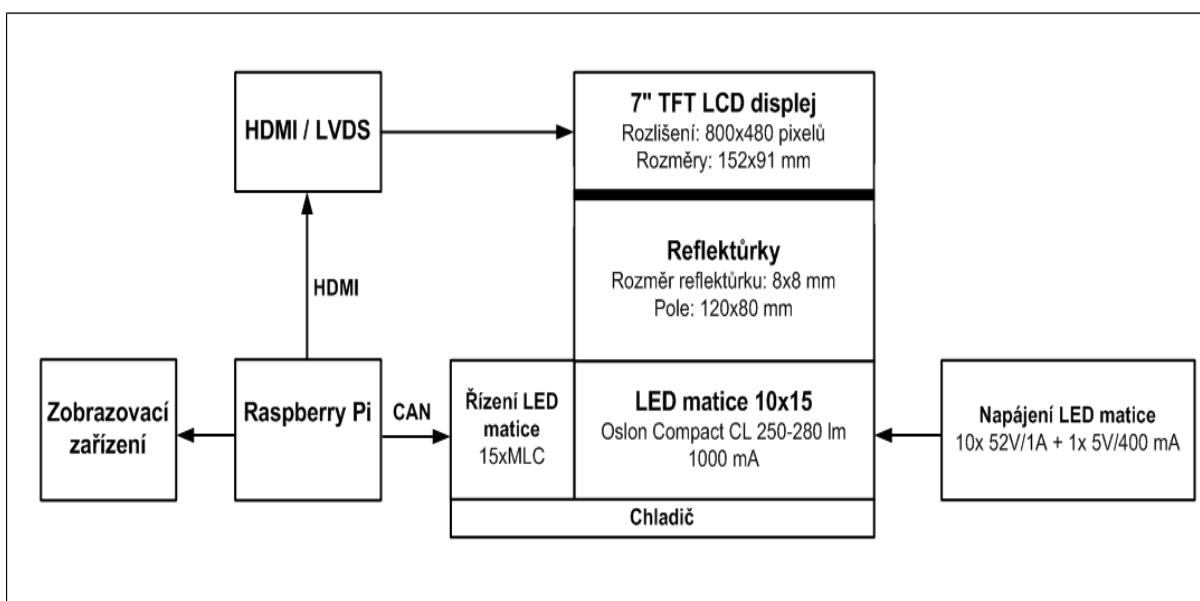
HDMI / LVDS

7" TFT LCD displej
Rozlišení: 800x480 pixelů
Rozměry: 152x91 mm

Reflektůrky
Rozměr reflektůrku: 8x8 mm
Pole: 120x80 mm

HDMI

Zobrazovací zařízení

Raspberry Pi

CAN

Řízení LED matice
15xMLC

LED matice 10x15
Oslon Compact CL 250-280 lm
1000 mA

Napájení LED matice
10x 52V/1A + 1x 5V/400 mA

Chladič